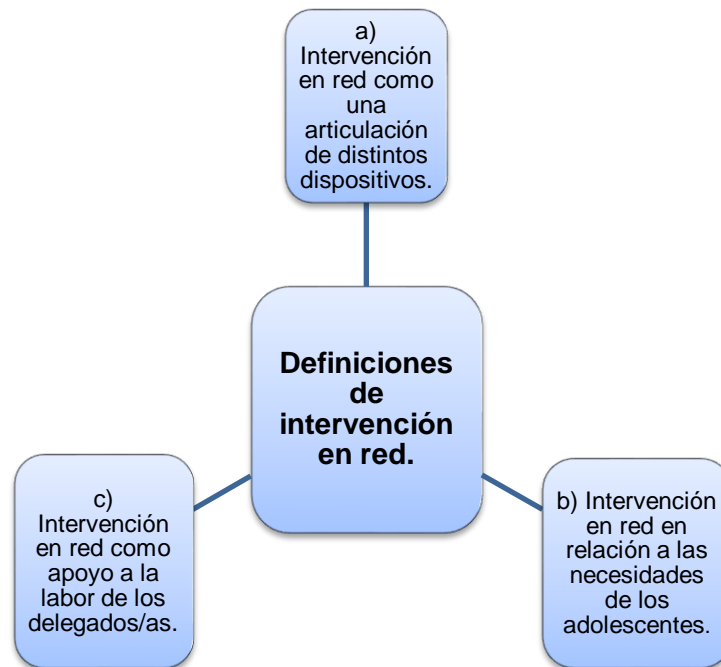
a) Intervención en red como una articulación de distintos dispositivos.

Definiciones de intervención en red.

c) Intervención en red como apoyo a la labor de los delegados/as.

b) Intervención en red en relación a las necesidades de los adolescentes.